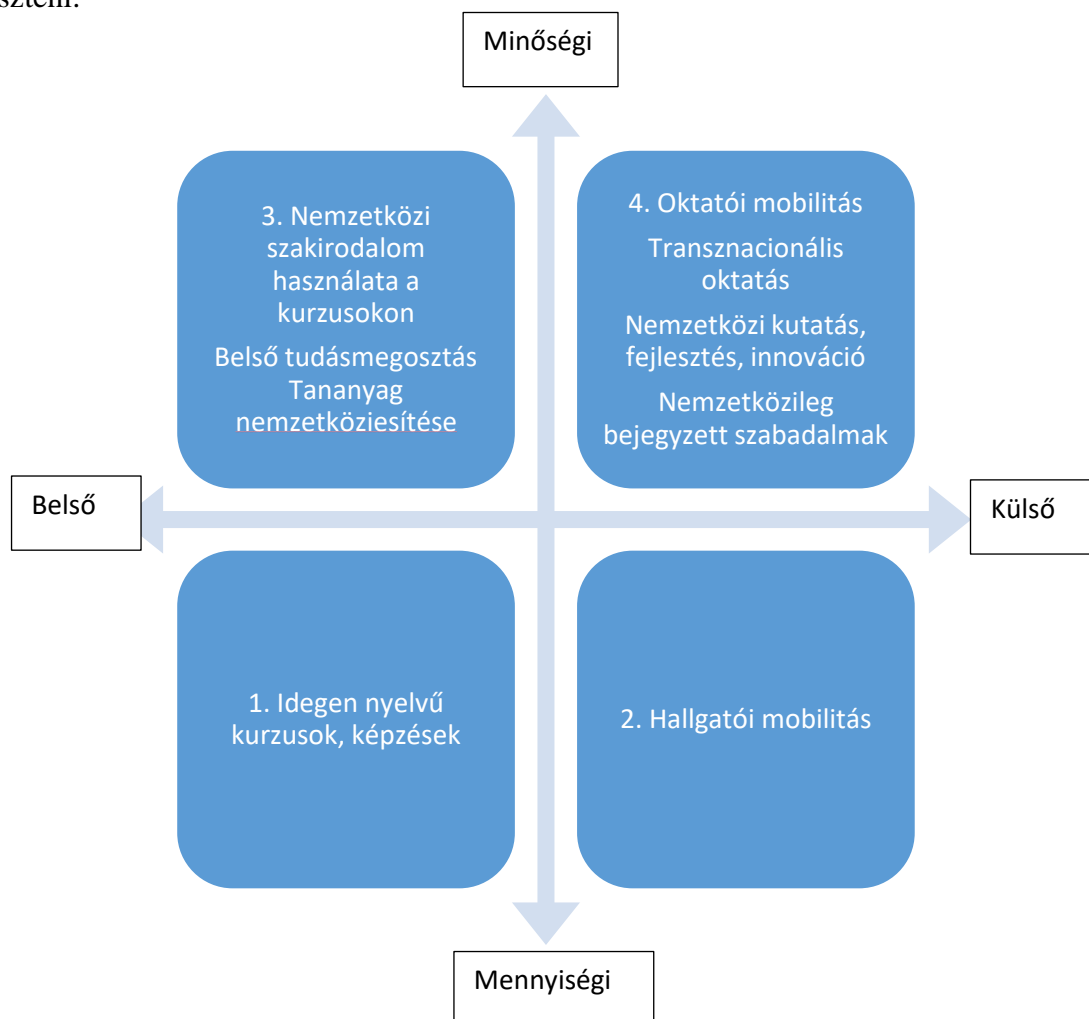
sztem:

Minőségi

3. Nemzetközi szakirodalom használata a kurzusokon

Belső tudásmegosztás
Tananyag nemzetköziesítése

4. Oktatói mobilitás

Transznacionális oktatás

Nemzetközi kutatás, fejlesztés, innováció

Nemzetközileg bejegyzett szabadalmak

Belső

Külső

1. Idegen nyelvű kurzusok, képzések

2. Hallgatói mobilitás

Mennyiségi